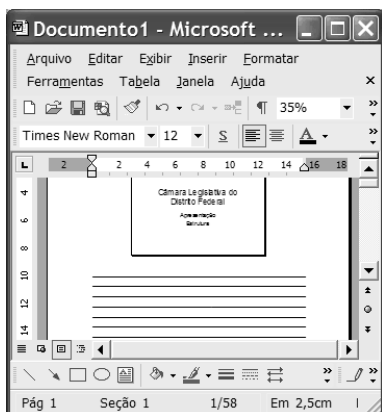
Documento1 - Microsoft ...

Arquivo Editar Exibir Inserir Formatar

Ferramentas Tabela Janela Ajuda

35%

Times New Roman 12 S A

2 2 4 6 8 10 12 14 16 18

4 6 8 10 12 14

Câmara Legislativa do Distrito Federal

Apresentação

Estrutura

Pág 1 Seção 1 1/58 Em 2,5cm